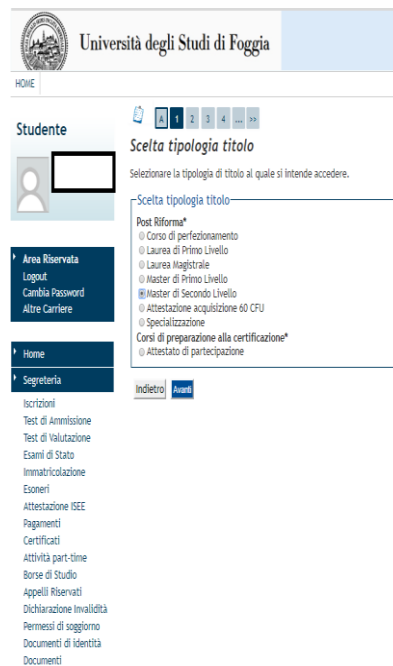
Università degli Studi di Foggia

HOME

Studente

Area Riservata
Logout
Cambia Password
Altre Carriere

Home

Segreteria
Iscrizioni
Test di Ammissione
Test di Valutazione
Esami di Stato
Immatricolazione
Esoneri
Attestazione ISEE
Pagamenti
Certificati
Attività part-time
Borse di Studio
Appelli Riservati
Dichiarazione Invalidità
Permessi di soggiorno
Documenti di identità
Documenti

A 1 2 3 4 ... >>

Scelta tipologia titolo

Selezionare la tipologia di titolo al quale si intende accedere.

Scelta tipologia titolo

Post Riforma*
Corso di perfezionamento
Laurea di Primo Livello
Laurea Magistrale
Master di Primo Livello
Master di Secondo Livello
Attestazione acquisizione 60 CFU
Specializzazione
Corsi di preparazione alla certificazione*
Attestato di partecipazione

Indietro Avanti